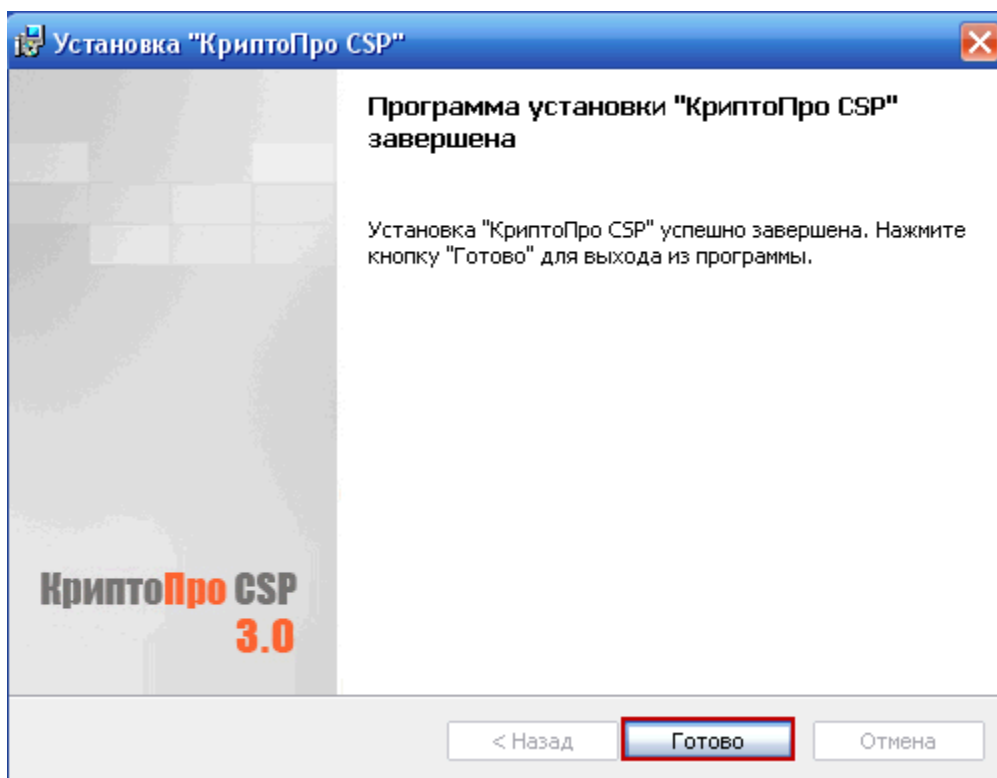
Установка "КриптоПро CSP"

Программа установки "КриптоПро CSP" завершена

Установка "КриптоПро CSP" успешно завершена. Нажмите кнопку "Готово" для выхода из программы.

КриптоПро CSP
3.0

< Назад

Готово

Отмена